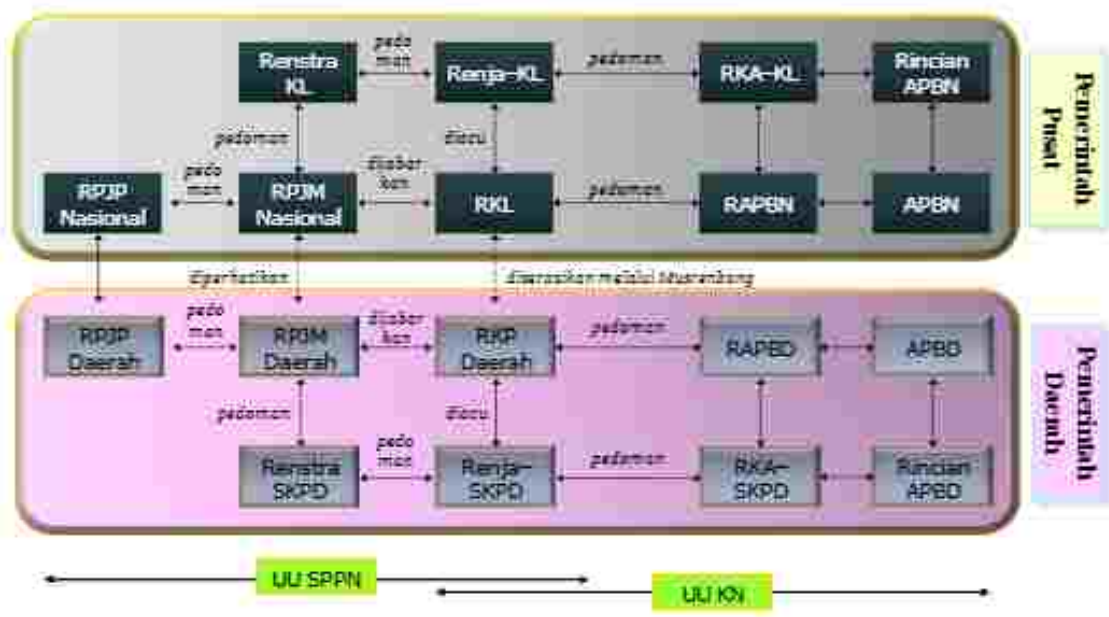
Renstra KL

pedoman

Renja-KL

pedoman

RKA-KL

Rincian APBN

Pemerintah Pusat

pedoman

diacu

RPJP Nasional

pedoman

RPJM Nasional

dijabarkan

RKL

pedoman

RAPBN

APBN

diperhatikan

diserasikan melalui Musrenbang

RPJP Daerah

pedoman

RPJM Daerah

dijabarkan

RKP Daerah

pedoman

RAPBD

APBD

Pemerintah Daerah

pedoman

diacu

Renstra SKPD

pedoman

Renja-SKPD

pedoman

RKA-SKPD

Rincian APBD

UU SPPN

UU KN